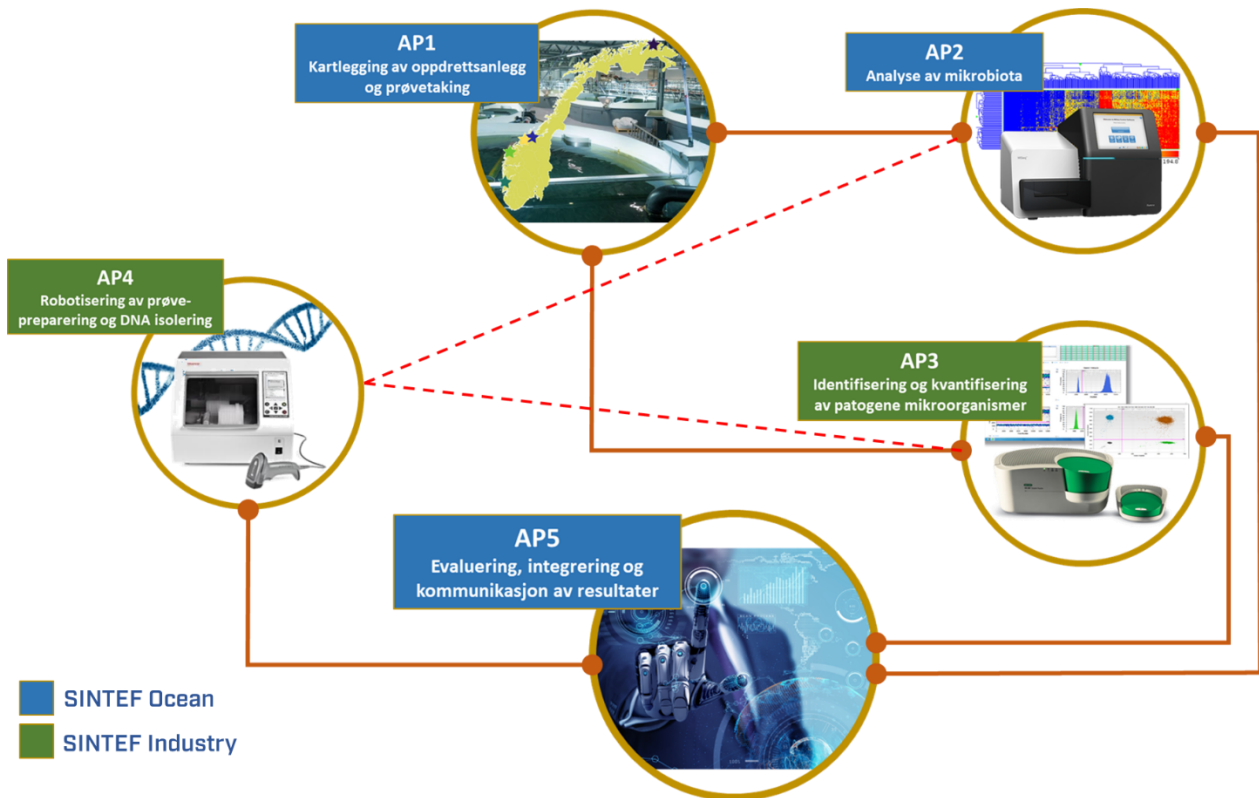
AP1
Kartlegging av oppdrettsanlegg og prøvetaking

AP2
Analyse av mikrobiota

AP4
Robotisering av prøvepreparering og DNA isolering

AP3
Identifisering og kvantifisering av patogene mikroorganismer

AP5
Evaluering, integrering og kommunikasjon av resultater

SINTEF Ocean
SINTEF Industry